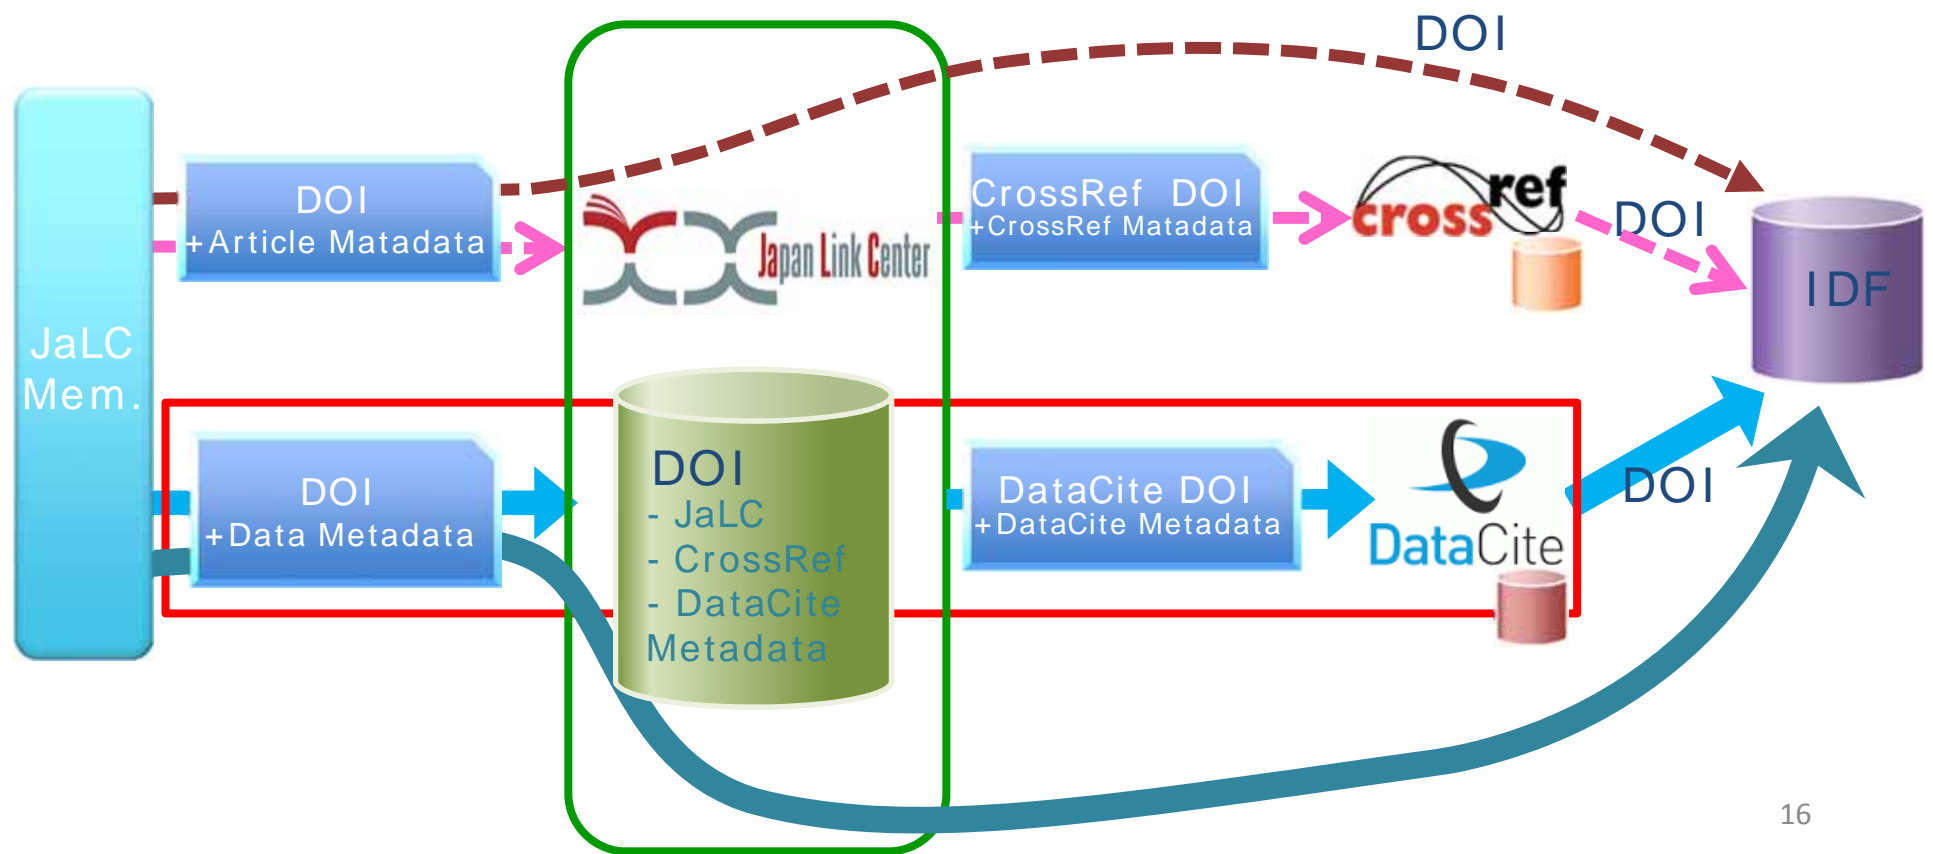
DOI

JaLC Mem.

DOI
+Article Matadata

Japan Link Center

CrossRef DOI
+CrossRef Matadata

crossref

DOI

IDF

DOI
+Data Metadata

DOI
- JaLC
- CrossRef
- DataCite
Metadata

DataCite DOI
+DataCite Metadata

DataCite

DOI

16